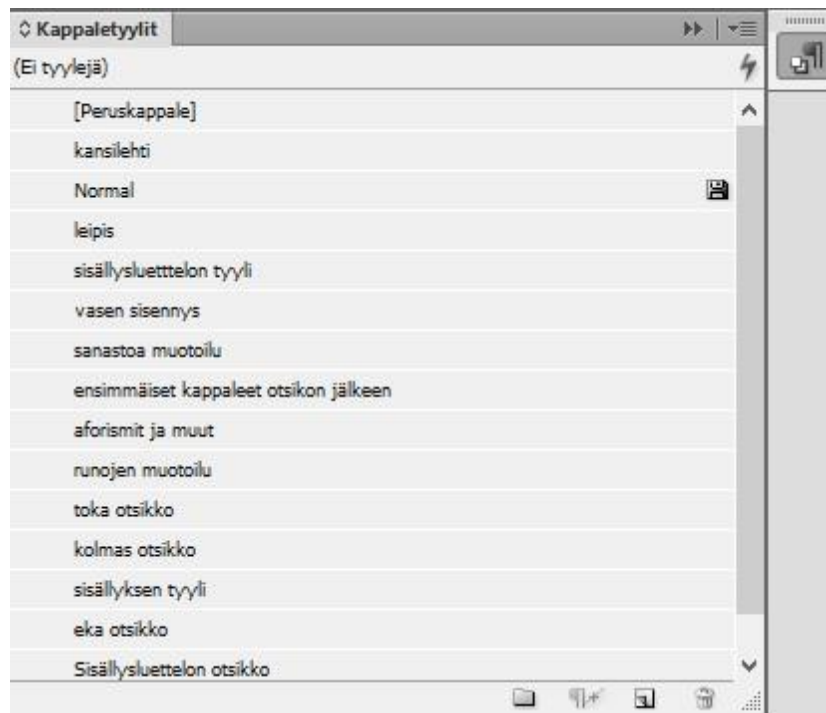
Kappaletyylit

(Ei tyylejä)

[Peruskappale]

kansilehti

Normal

leipis

sisällysluetttelon tyyli

vasen sisennys

sanastoa muotoilu

ensimmäiset kappaleet otsikon jälkeen

aforismit ja muut

runojen muotoilu

toka otsikko

kolmas otsikko

sisällyksen tyyli

eka otsikko

Sisällysluettelon otsikko